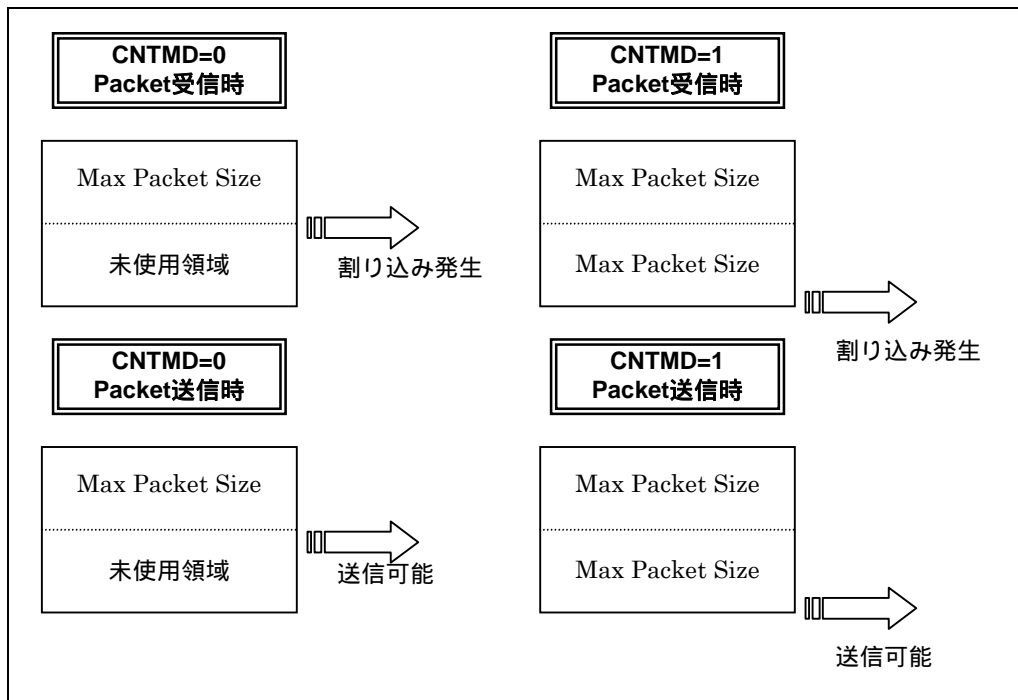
CNTMD=0
Packet受信時

Max Packet Size

未使用領域

割り込み発生

CNTMD=1
Packet受信時

Max Packet Size

Max Packet Size

割り込み発生

CNTMD=0
Packet送信時

Max Packet Size

未使用領域

送信可能

CNTMD=1
Packet送信時

Max Packet Size

Max Packet Size

送信可能